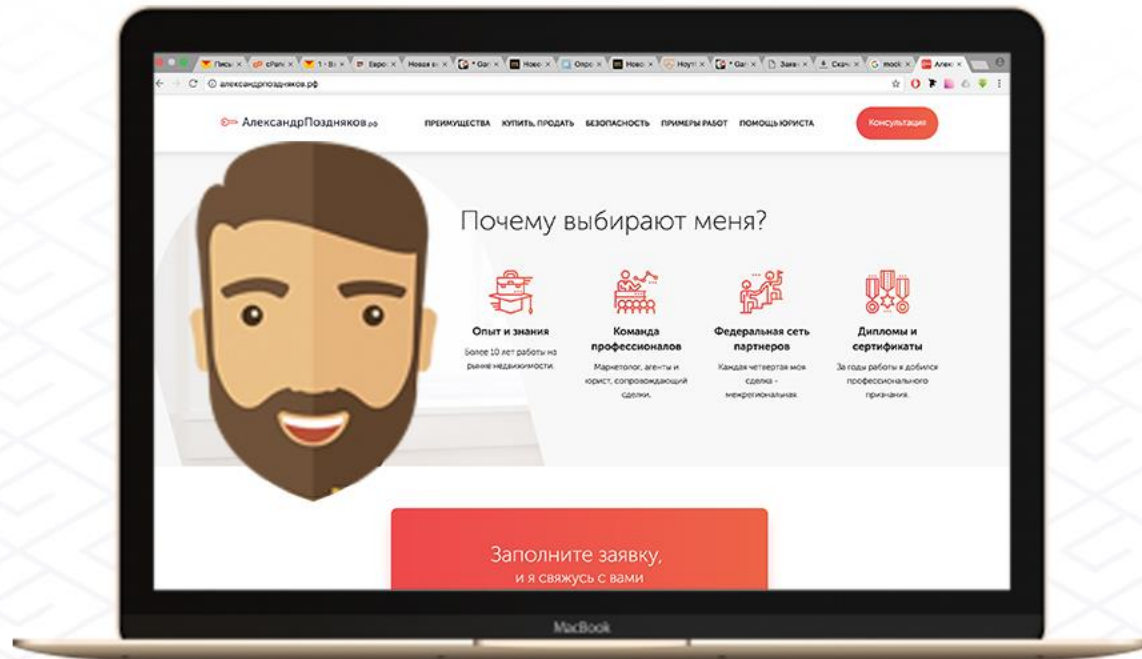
Письм × cPanel × 1 - Bi × Европ × Новая вк × * Gar × Ново × Опро × Ново × Ноут × * Gar × Заяв × Скач × G mock × Алекс ×

александрпозднякав.рф

АлександрПоздняков.рф

ПРЕИМУЩЕСТВА КУПИТЬ, ПРОДАТЬ БЕЗОПАСНОСТЬ ПРИМЕРЫ РАБОТ ПОМОЩЬ ЮРИСТА

Консультация

Почему выбирают меня?

Опыт и знания

Более 10 лет работы на рынке недвижимости.

Команда профессионалов

Маркетолог, агенты и юрист, сопровождающий сделки.

Федеральная сеть партнеров

Каждая четвертая моя сделка - межрегиональная.

Дипломы и сертификаты

За годы работы я добился профессионального признания.

Заполните заявку,

и я свяжусь с вами

MacBook